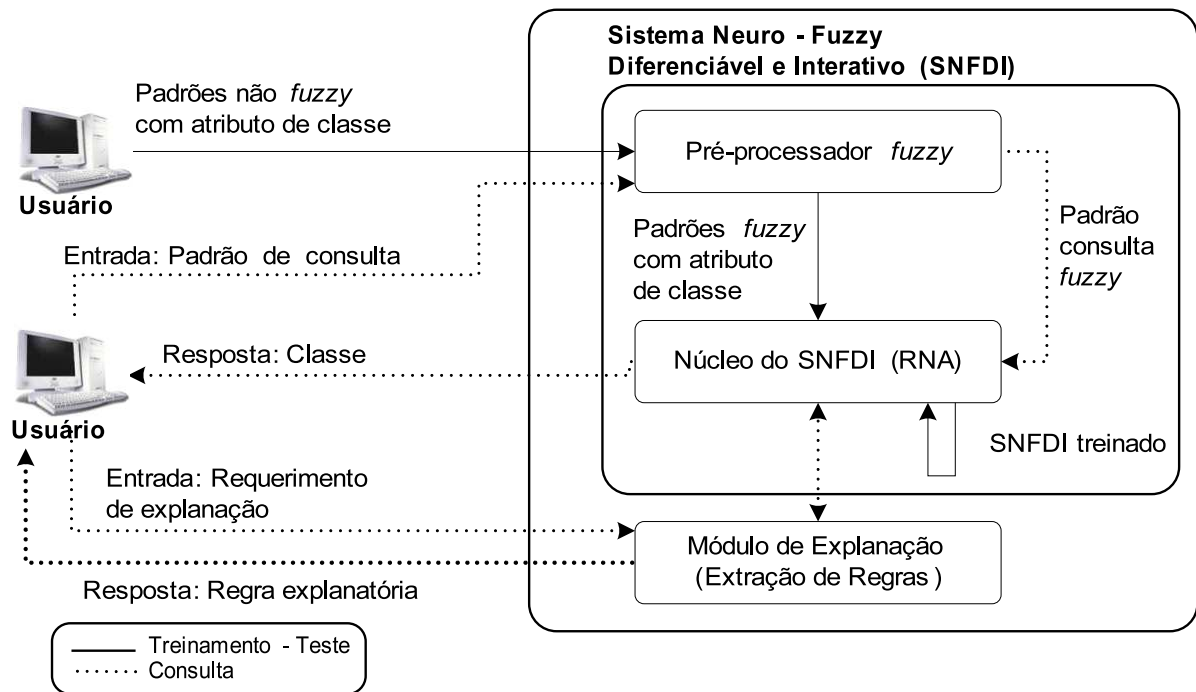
Sistema Neuro - Fuzzy
Diferenciável e Interativo (SNFDI)

Padrões não *fuzzy* com atributo de classe

Usuário

Pré-processador *fuzzy*

Entrada: Padrão de consulta

Padrões *fuzzy* com atributo de classe

Padrão consulta *fuzzy*

Resposta: Classe

Núcleo do SNFDI (RNA)

Usuário

SNFDI treinado

Entrada: Requerimento de explanação

Módulo de Explanação
(Extração de Regras )

Resposta: Regra explanatória

Treinamento - Teste
Consulta